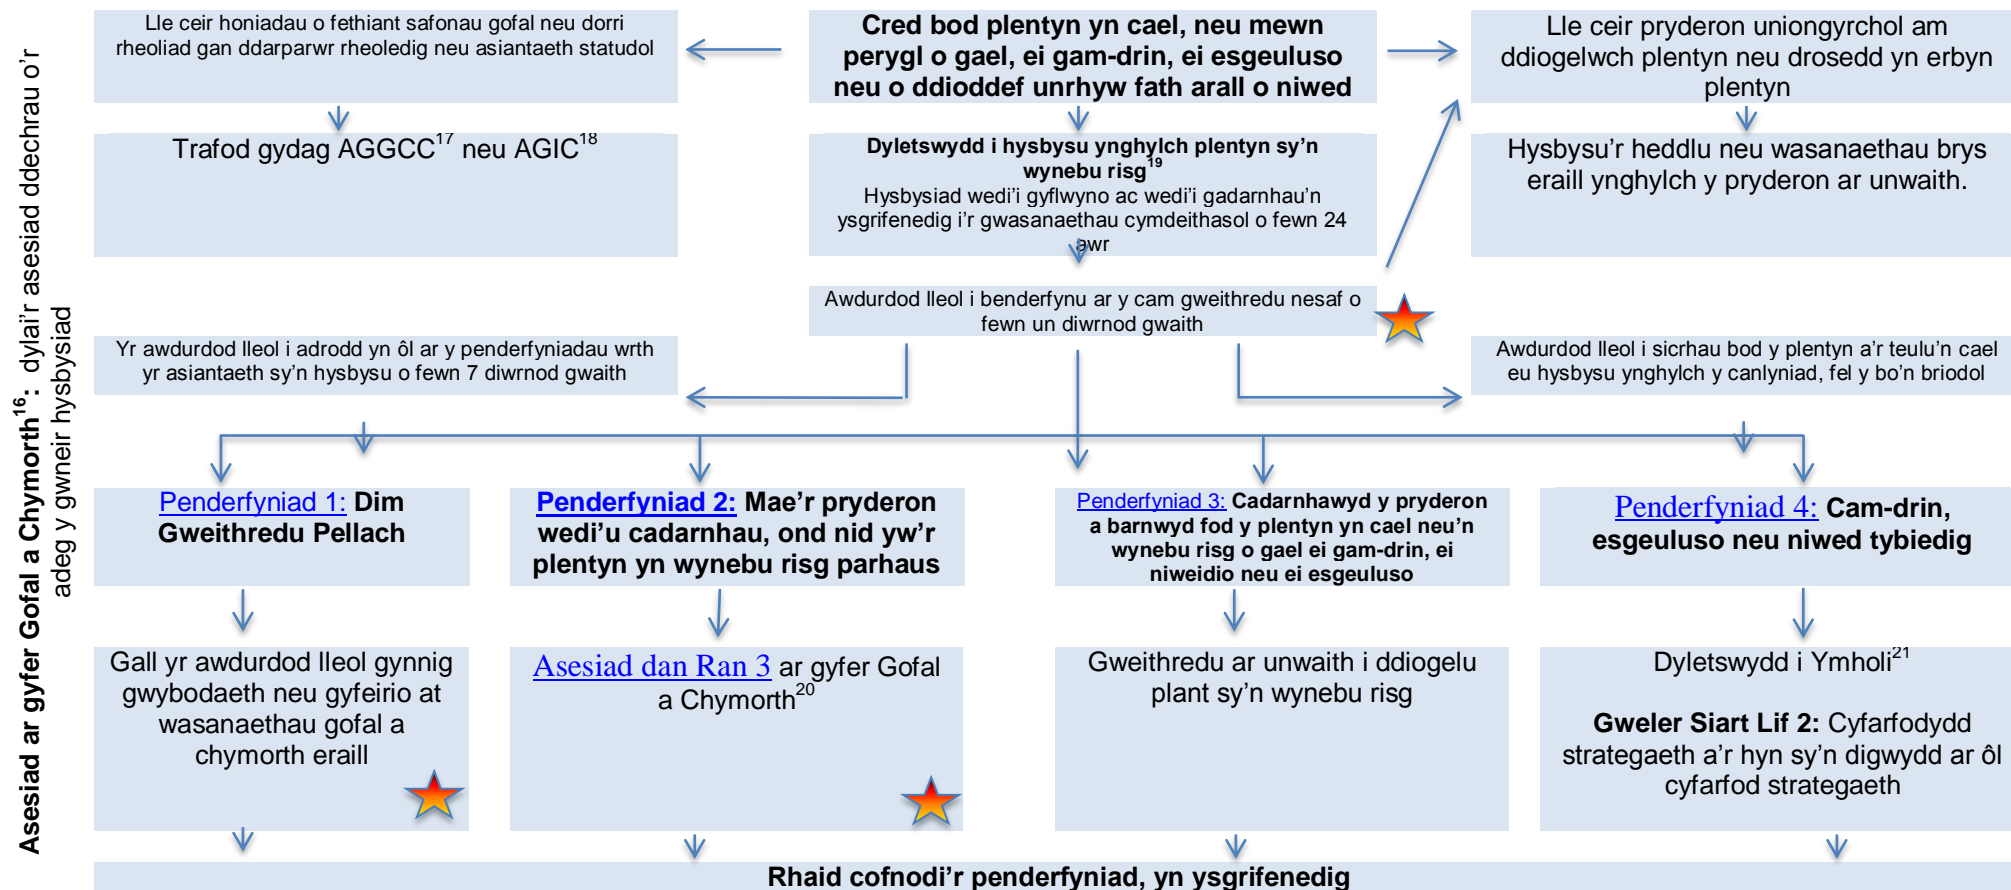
Asesiad ar gyfer Gofal a Chymorth$^{16}$: dylai'r asesiad ddechrau o'r adeg y gwneir hysbysiad

Cred bod plentyn yn cael, neu mewn perygl o gael, ei gam-drin, ei esgeuluso neu o ddioddef unrhyw fath arall o niwed

Lle ceir honiadau o fethiant safonau gofal neu dorri rheoliad gan ddarparwr rheoledig neu asiantaeth statudol

Trafod gydag AGGCC$^{17}$ neu AGIC$^{18}$

Lle ceir pryderon uniongyrchol am ddiogelwch plentyn neu drosedd yn erbyn plentyn

Hysbysu'r heddlu neu wasanaethau brys eraill ynghylch y pryderon ar unwaith.

Dyletswydd i hysbysu ynghylch plentyn sy'n wynebu risg$^{19}$
Hysbysiad wedi'i gyflwyno ac wedi'i gadarnhau'n ysgrifenedig i'r gwasanaethau cymdeithasol o fewn 24 awr

Awdurdod lleol i benderfynu ar y cam gweithredu nesaf o fewn un diwrnod gwaith

Yr awdurdod lleol i adrodd yn ôl ar y penderfyniadau wrth yr asiantaeth sy'n hysbysu o fewn 7 diwrnod gwaith

Awdurdod lleol i sicrhau bod y plentyn a'r teulu'n cael eu hysbysu ynghylch y canlyniad, fel y bo'n briodol

Penderfyniad 1: Dim Gweithredu Pellach

Penderfyniad 2: Mae'r pryderon wedi'u cadarnhau, ond nid yw'r plentyn yn wynebu risg parhaus

Penderfyniad 3: Cadarnhawyd y pryderon a barnwyd fod y plentyn yn cael neu'n wynebu risg o gael ei gam-drin, ei niweidio neu ei esgeuluso

Penderfyniad 4: Cam-drin, esgeuluso neu niwed tybiedig

Gall yr awdurdod lleol gynnig gwybodaeth neu gyfeirio at wasanaethau gofal a chymorth eraill

Asesiad dan Ran 3 ar gyfer Gofal a Chymorth$^{20}$

Gweithredu ar unwaith i ddiogelu plant sy'n wynebu risg

Dyletswydd i Ymholi$^{21}$

Gweler Siart Lif 2: Cyfarfodydd strategaeth a'r hyn sy'n digwydd ar ôl cyfarfod strategaeth

Rhaid cofnodi'r penderfyniad, yn ysgrifenedig